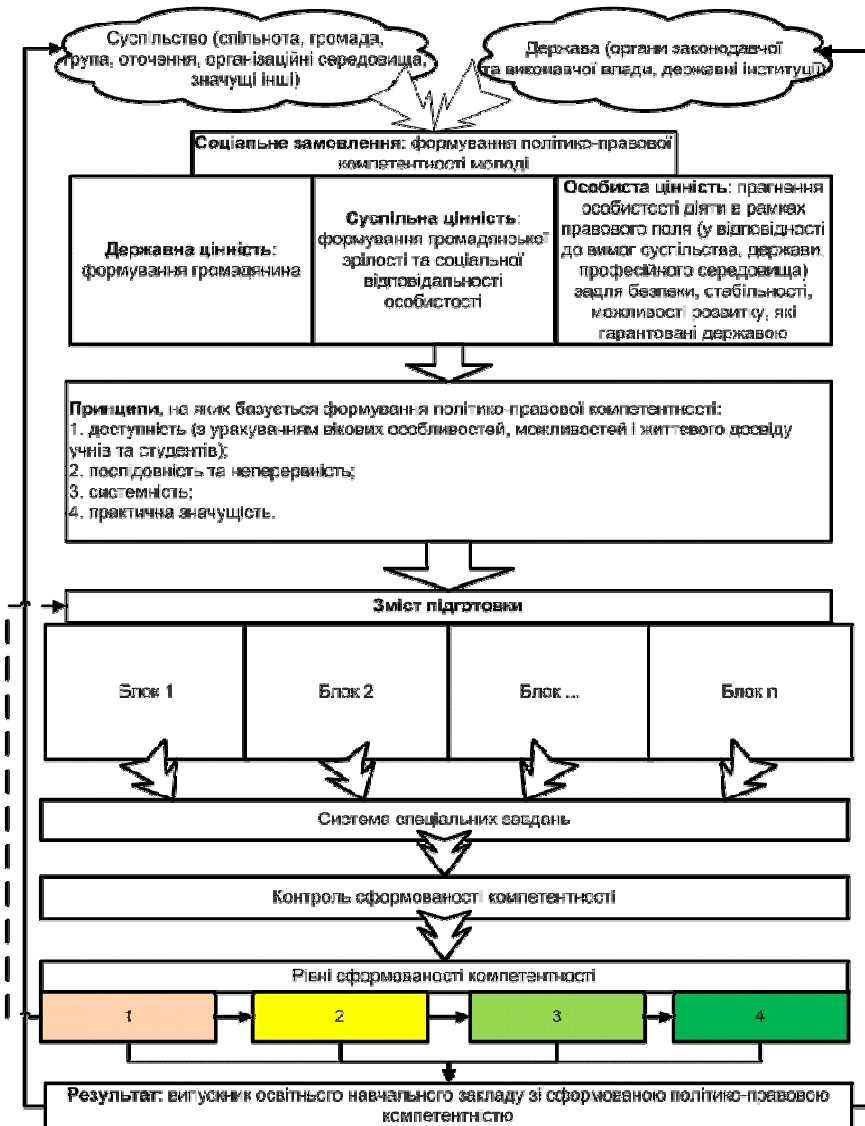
Суспільство (спільнота, громада, група, оточення, організаційні середовища, значущі інші)

Держава (органи законодавчої та виконавчої влади, державні інституції)

**Соціальне замовлення**: формування політико-правової компетентності молоді

**Державна цінність**: формування громадянина

**Суспільна цінність**: формування громадянської зрілості та соціальної відповідальності особистості

**Особиста цінність**: прагнення особистості діяти в рамках правового поля (у відповідності до вимог суспільства, держави, професійного середовища) заради безпеки, стабільності, можливості розвитку, які гарантовані державою

**Принципи**, на яких базується формування політико-правової компетентності:
1. доступність (з урахуванням вікових особливостей, можливостей і життєвого досвіду учнів та студентів);
2. послідовність та неперервність;
3. системність;
4. практична значущість.

Зміст підготовки

Блок 1

Блок 2

Блок ...

Блок n

Система спеціальних завдань

Контроль сформованості компетентності

Рівні сформованості компетентності

1

2

3

4

**Результат**: випускник освітнього навчального закладу зі сформованою політико-правовою компетентністю